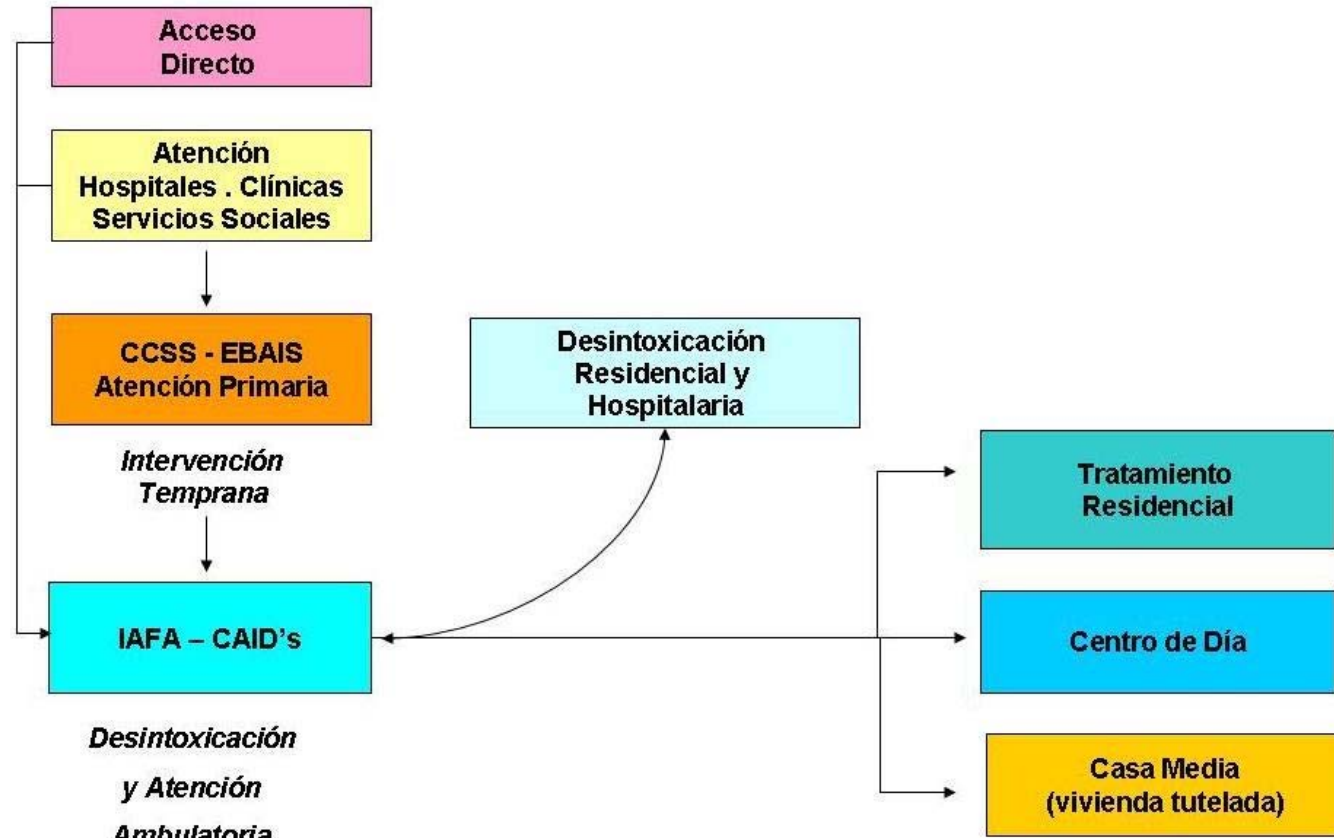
Acceso Directo

Atención Hospitales . Clínicas Servicios Sociales

CCSS - EBAIS Atención Primaria

*Intervención Temprana*

IAFA – CAID's

*Desintoxicación*

*y Atención*

*Ambulatoria*

Desintoxicación Residencial y Hospitalaria

Tratamiento Residencial

Centro de Día

Casa Media (vivienda tutelada)